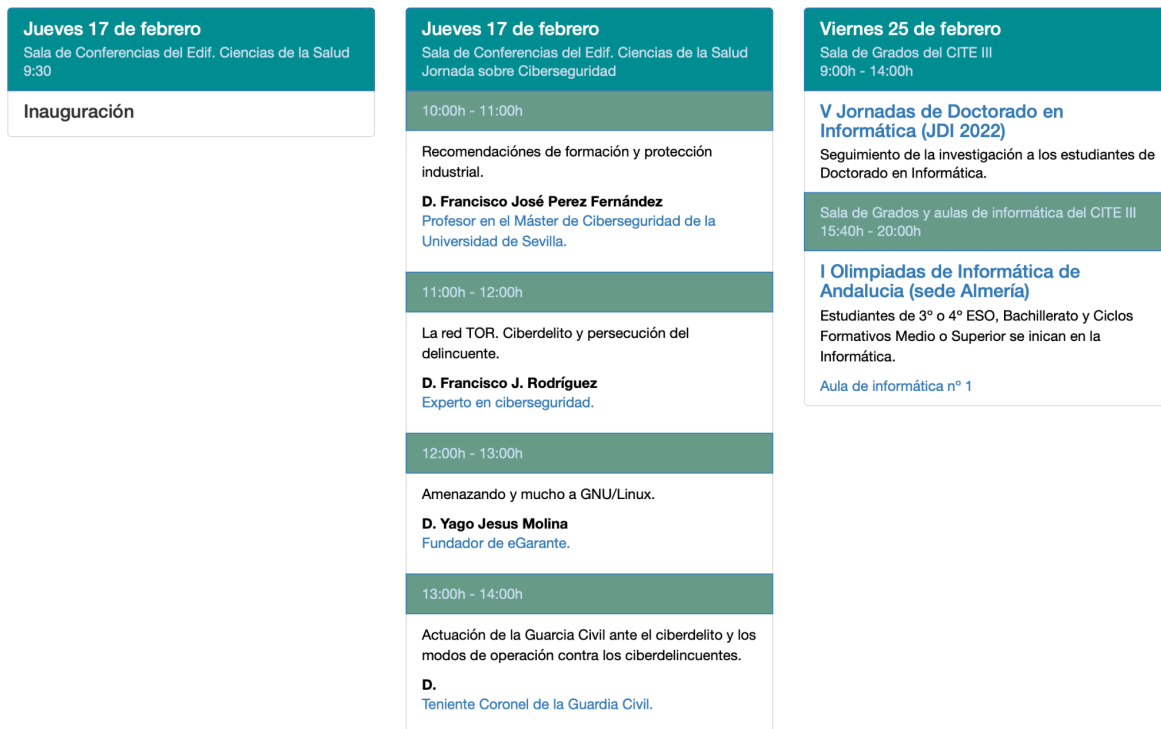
Jueves 17 de febrero
Sala de Conferencias del Edif. Ciencias de la Salud
9:30

Inauguración

Jueves 17 de febrero
Sala de Conferencias del Edif. Ciencias de la Salud
Jornada sobre Ciberseguridad

10:00h - 11:00h

Recomendacíones de formación y protección industrial.

D. Francisco José Perez Fernández
Profesor en el Máster de Ciberseguridad de la Universidad de Sevilla.

11:00h - 12:00h

La red TOR. Ciberdelito y persecución del delincuente.

D. Francisco J. Rodríguez
Experto en ciberseguridad.

12:00h - 13:00h

Amenazando y mucho a GNU/Linux.

D. Yago Jesus Molina
Fundador de eGarante.

13:00h - 14:00h

Actuación de la Guarcia Civil ante el ciberdelito y los modos de operación contra los ciberdelincuentes.

D.
Teniente Coronel de la Guardia Civil.

Viernes 25 de febrero
Sala de Grados del CITE III
9:00h - 14:00h

V Jornadas de Doctorado en Informática (JDI 2022)
Seguimiento de la investigación a los estudiantes de Doctorado en Informática.

Sala de Grados y aulas de informática del CITE III
15:40h - 20:00h

I Olimpiadas de Informática de Andalucia (sede Almería)
Estudiantes de 3º o 4º ESO, Bachillerato y Ciclos Formativos Medio o Superior se inican en la Informática.

Aula de informática nº 1